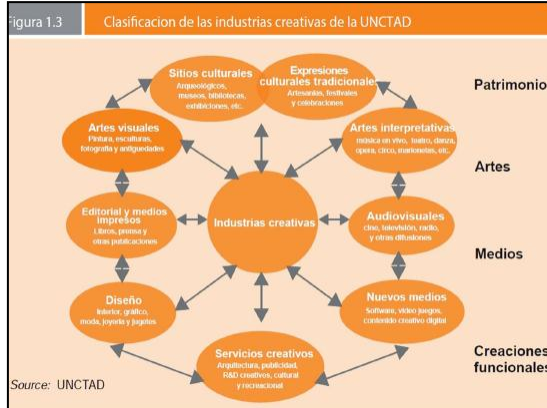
igura 1.3

Clasificacion de las industrias creativas de la UNCTAD

Sitios culturales
Arqueológicos, museos, bibliotecas, exhibiciones, etc.

Expresiones culturales tradicionales
Artesanías, festivales y celebraciones

Patrimonio

Artes visuales
Pintura, esculturas, fotografía y antigüedades

Artes interpretativas
música en vivo, teatro, danza, ópera, circo, marionetas, etc.

Artes

Editorial y medios impresos
Libros, prensa y otras publicaciones

Industrias creativas

Audiovisuales
cine, televisión, radio, y otras difusiones

Medios

Diseño
Interior, gráfico, moda, joyería y juguetes

Nuevos medios
Software, video juegos, contenido creativo digital

Servicios creativos
Arquitectura, publicidad, R&D creativos, cultural y recreacional

Creaciones funcionales

Source: UNCTAD